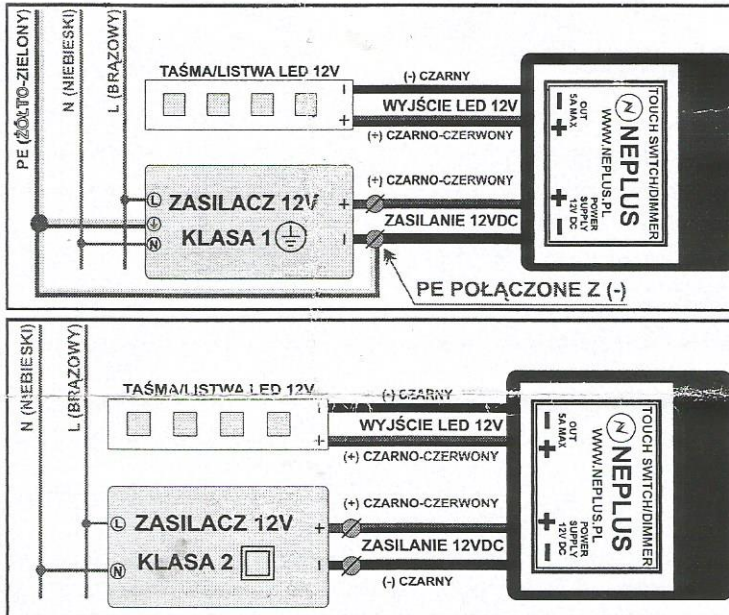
PE (ŻÓŁTO-ZIELONY)
N (NIEBIESKI)
L (BRĄZOWY)

TAŚMA/LISTWA LED 12V
-
+
(-) CZARNY
WYJŚCIE LED 12V
(+) CZARNO-CZERWONY

TOUCH SWITCH/DIMMER
NEPLUS
WWW.NEPLUS.PL
OUT 5A MAX
- +
POWER SUPPLY 12V DC
+ -

L
ZASILACZ 12V
N
KLASA 1
+
-
(+) CZARNO-CZERWONY
ZASILANIE 12VDC

PE POŁĄCZONE Z (-)

N (NIEBIESKI)
L (BRĄZOWY)

TAŚMA/LISTWA LED 12V
-
+
(-) CZARNY
WYJŚCIE LED 12V
(+) CZARNO-CZERWONY

TOUCH SWITCH/DIMMER
NEPLUS
WWW.NEPLUS.PL
OUT 5A MAX
- +
POWER SUPPLY 12V DC
+ -

L
ZASILACZ 12V
N
KLASA 2
+
-
(+) CZARNO-CZERWONY
ZASILANIE 12VDC
(-) CZARNY